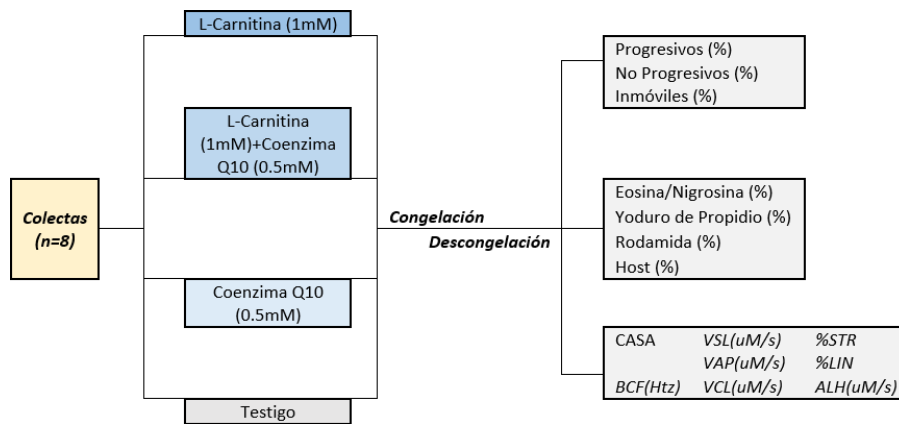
Colectas
(n=8)

L-Carnitina (1mM)

L-Carnitina
(1mM)+Coenzima
Q10 (0.5mM)

Coenzima Q10
(0.5mM)

Testigo

Congelación
Descongelación

Progresivos (%)
No Progresivos (%)
Inmóviles (%)

Eosina/Nigrosina (%)
Yoduro de Propidio (%)
Rodamida (%)
Host (%)

CASA VSL(uM/s) %STR
VAP(uM/s) %LIN
BCF(Htz) VCL(uM/s) ALH(uM/s)